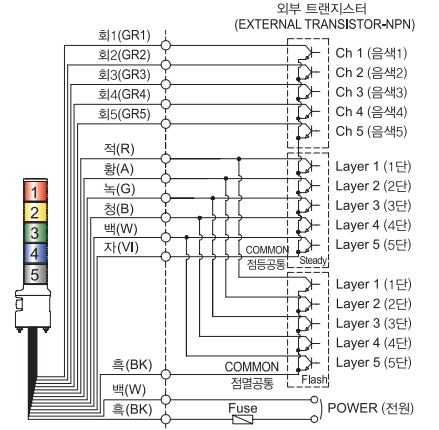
외부 트랜지스터
(EXTERNAL TRANSISTOR-NPN)

회1(GR1)
회2(GR2)
회3(GR3)
회4(GR4)
회5(GR5)

Ch 1 (음색1)
Ch 2 (음색2)
Ch 3 (음색3)
Ch 4 (음색4)
Ch 5 (음색5)

1
2
3
4
5

적(R)
황(A)
녹(G)
청(B)
백(W)
자(VI)

Layer 1 (1단)
Layer 2 (2단)
Layer 3 (3단)
Layer 4 (4단)
Layer 5 (5단)

COMMON
점등공통
Steady

Layer 1 (1단)
Layer 2 (2단)
Layer 3 (3단)
Layer 4 (4단)
Layer 5 (5단)

흑(BK)
COMMON
점멸공통
Flash

백(W)
흑(BK)
Fuse
POWER (전원)